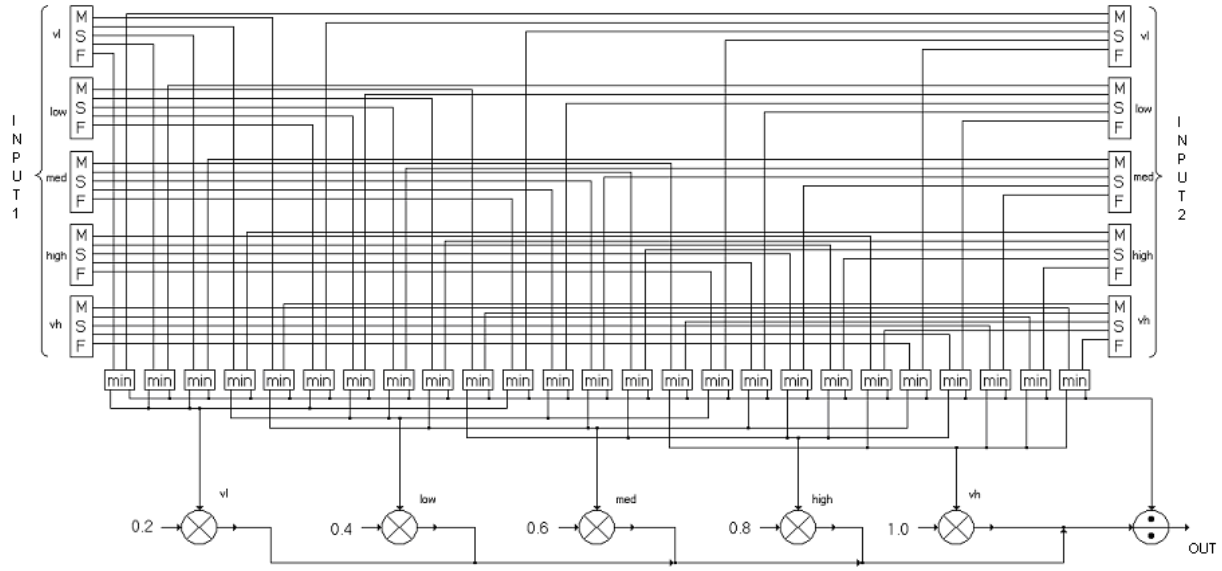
M S F vl
M S F low
M S F med
M S F high
M S F vh

I N P U T 1

M S F vl
M S F low
M S F med
M S F high
M S F vh

I N P U T 2

min min min min min min min min min min min min min min min min min min min min min min min min min

vl
low
med
high
vh

0.2
0.4
0.6
0.8
1.0

OUT